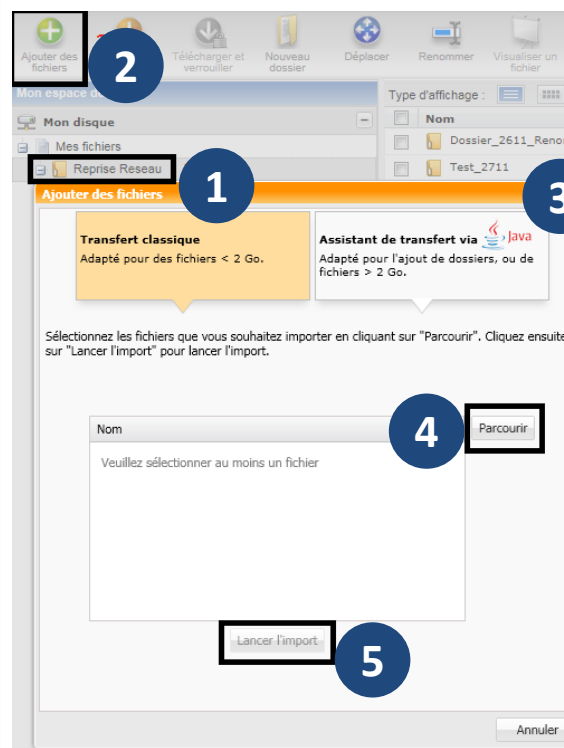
Ajouter des fichiers
2
Télécharger et verrouiller
Nouveau dossier
Déplacer
Renommer
Visualiser un fichier
Mon espace d
Type d'affichage :
Mon disque
Nom
Mes fichiers
Dossier_2611_Renor
Reprise Reseau
Test_2711
1
Ajouter des fichiers
3
Transfert classique
Adapté pour des fichiers < 2 Go.
Assistant de transfert via Java
Adapté pour l'ajout de dossiers, ou de fichiers > 2 Go.

Sélectionnez les fichiers que vous souhaitez importer en cliquant sur "Parcourir". Cliquez ensuite sur "Lancer l'import" pour lancer l'import.

4
Nom
Parcourir
Veuillez sélectionner au moins un fichier
Lancer l'import
5
Annuler